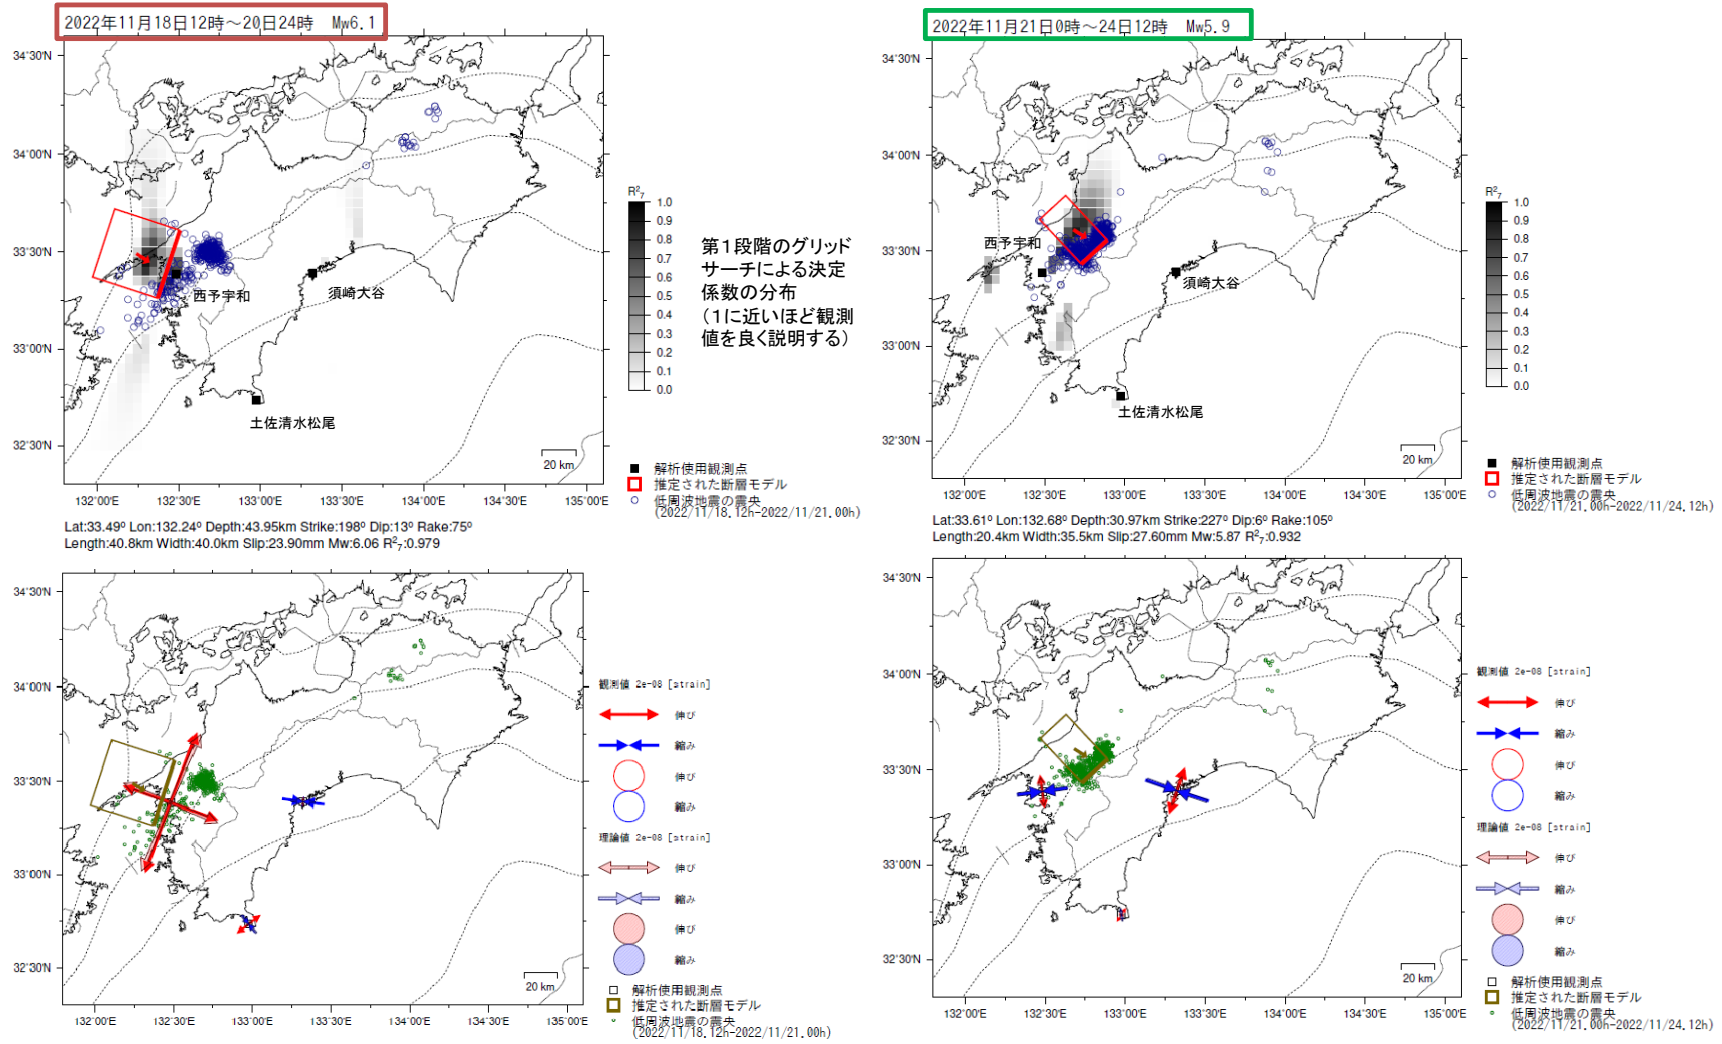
2022年11月18日12時～20日24時 Mw6.1

34°30'N
34°00'N
33°30'N
33°00'N
32°30'N

西予宇和
須崎大谷
土佐清水松尾

20 km

132°00'E 132°30'E 133°00'E 133°30'E 134°00'E 134°30'E 135°00'E

$R^2_7$
1.0
0.9
0.8
0.7
0.6
0.5
0.4
0.3
0.2
0.1
0.0

第１段階のグリッドサーチによる決定係数の分布（1に近いほど観測値を良く説明する）

解析使用観測点
推定された断層モデル
低周波地震の震央
(2022/11/18.12h-2022/11/21.00h)

Lat:33.49° Lon:132.24° Depth:43.95km Strike:198° Dip:13° Rake:75°
Length:40.8km Width:40.0km Slip:23.90mm Mw:6.06 $R^2_7$:0.979

2022年11月21日0時～24日12時 Mw5.9

34°30'N
34°00'N
33°30'N
33°00'N
32°30'N

西予宇和
須崎大谷
土佐清水松尾

20 km

132°00'E 132°30'E 133°00'E 133°30'E 134°00'E 134°30'E 135°00'E

$R^2_7$
1.0
0.9
0.8
0.7
0.6
0.5
0.4
0.3
0.2
0.1
0.0

解析使用観測点
推定された断層モデル
低周波地震の震央
(2022/11/21.00h-2022/11/24.12h)

Lat:33.61° Lon:132.68° Depth:30.97km Strike:227° Dip:6° Rake:105°
Length:20.4km Width:35.5km Slip:27.60mm Mw:5.87 $R^2_7$:0.932

34°30'N
34°00'N
33°30'N
33°00'N
32°30'N

20 km

132°00'E 132°30'E 133°00'E 133°30'E 134°00'E 134°30'E 135°00'E

観測値 2e-08 [strain]
伸び
縮み
伸び
縮み
理論値 2e-08 [strain]
伸び
縮み
伸び
縮み

解析使用観測点
推定された断層モデル
低周波地震の震央
(2022/11/18.12h-2022/11/21.00h)

34°30'N
34°00'N
33°30'N
33°00'N
32°30'N

20 km

132°00'E 132°30'E 133°00'E 133°30'E 134°00'E 134°30'E 135°00'E

観測値 2e-08 [strain]
伸び
縮み
伸び
縮み
理論値 2e-08 [strain]
伸び
縮み
伸び
縮み

解析使用観測点
推定された断層モデル
低周波地震の震央
(2022/11/21.00h-2022/11/24.12h)